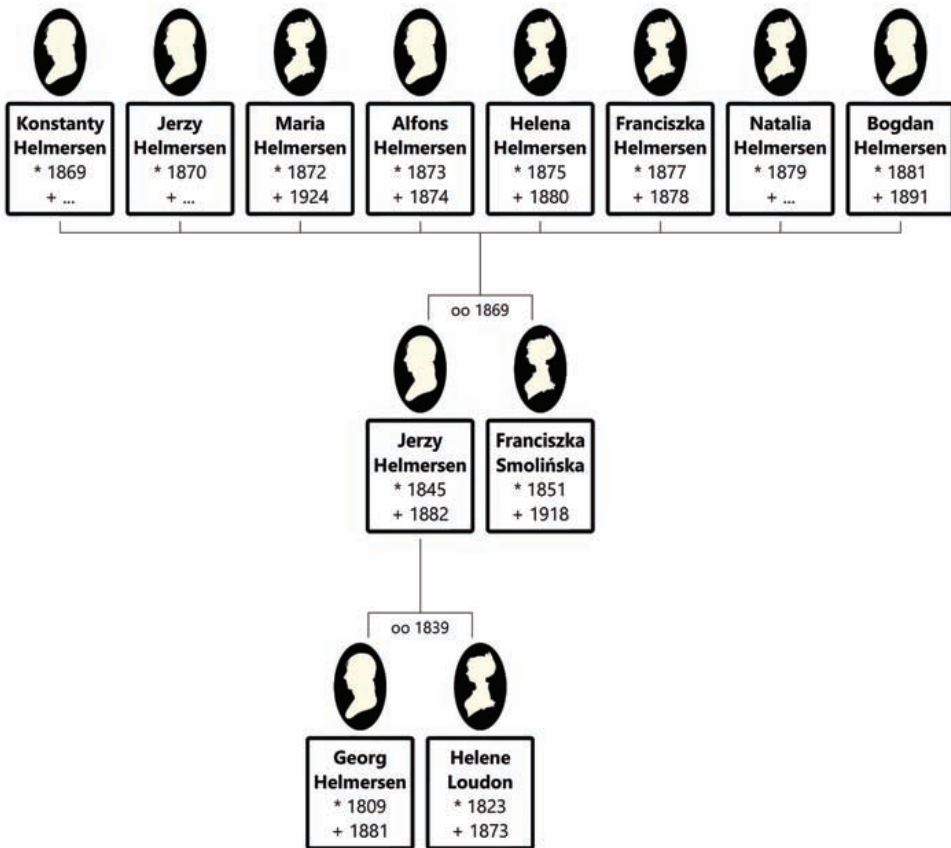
Konstanty Helmersen
* 1869
+ ...

Jerzy Helmersen
* 1870
+ ...

Maria Helmersen
* 1872
+ 1924

Alfons Helmersen
* 1873
+ 1874

Helena Helmersen
* 1875
+ 1880

Franciszka Helmersen
* 1877
+ 1878

Natalia Helmersen
* 1879
+ ...

Bogdan Helmersen
* 1881
+ 1891

oo 1869

Jerzy Helmersen
* 1845
+ 1882

Franciszka Smolińska
* 1851
+ 1918

oo 1839

Georg Helmersen
* 1809
+ 1881

Helene Loudon
* 1823
+ 1873